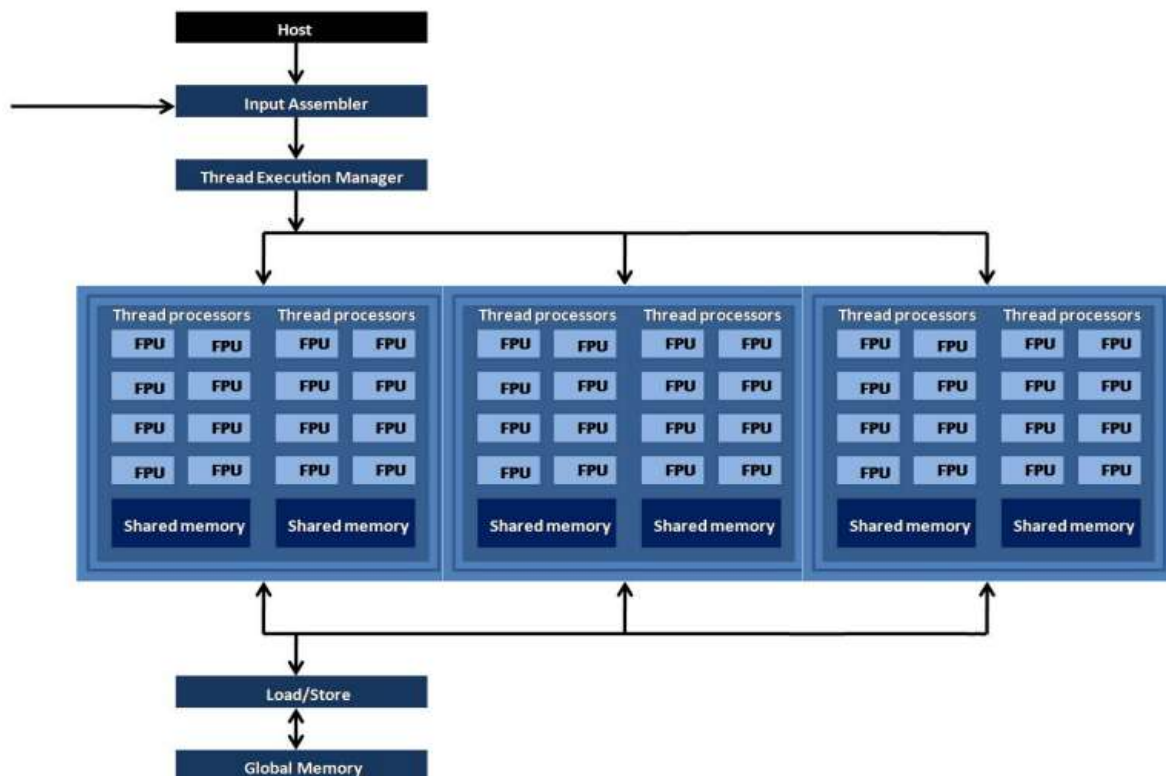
Host

Input Assembler

Thread Execution Manager

Thread processors

FPU FPU
FPU FPU
FPU FPU
FPU FPU

Shared memory

Thread processors

FPU FPU
FPU FPU
FPU FPU
FPU FPU

Shared memory

Thread processors

FPU FPU
FPU FPU
FPU FPU
FPU FPU

Shared memory

Thread processors

FPU FPU
FPU FPU
FPU FPU
FPU FPU

Shared memory

Thread processors

FPU FPU
FPU FPU
FPU FPU
FPU FPU

Shared memory

Thread processors

FPU FPU
FPU FPU
FPU FPU
FPU FPU

Shared memory

Load/Store

Global Memory